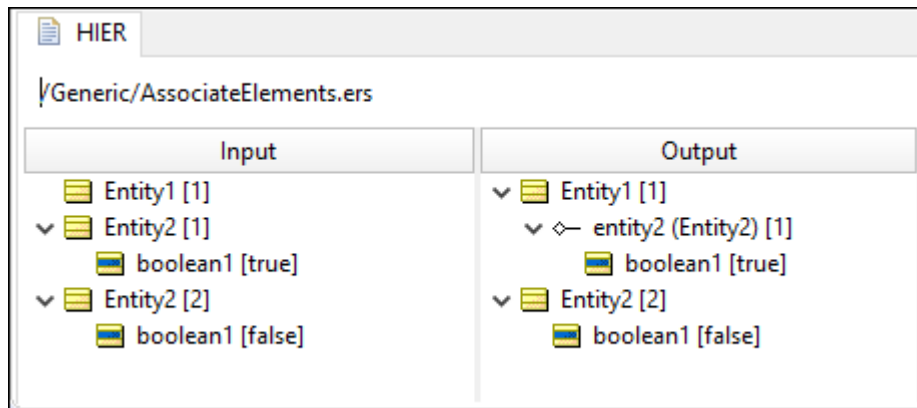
HIER

/Generic/AssociateElements.ers

Input

Entity1 [1]
Entity2 [1]
boolean1 [true]
Entity2 [2]
boolean1 [false]

Output

Entity1 [1]
entity2 (Entity2) [1]
boolean1 [true]
Entity2 [2]
boolean1 [false]